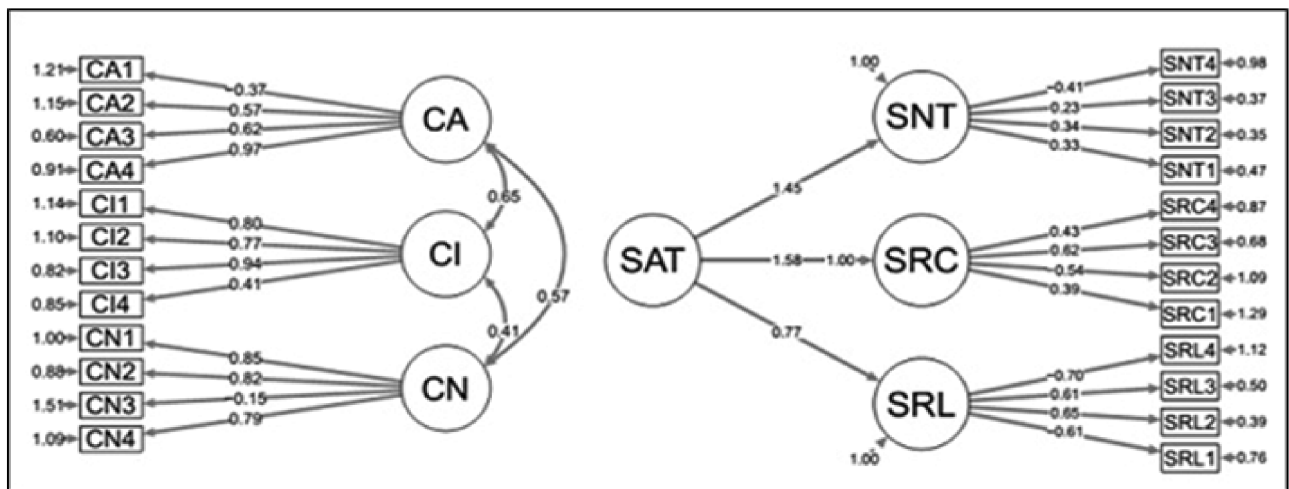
1.21 CA1 0.37
1.15 CA2 0.57
0.60 CA3 0.62
0.91 CA4 0.97
CA

1.14 CI1 0.80
1.10 CI2 0.77
0.82 CI3 0.94
0.85 CI4 0.41
CI

1.00 CN1 0.85
0.88 CN2 0.82
1.51 CN3 0.15
1.09 CN4 0.79
CN

0.65
0.41
0.57

SAT
1.45
1.58
1.00
0.77

1.00
SNT
0.41 SNT4 0.98
0.23 SNT3 0.37
0.34 SNT2 0.35
0.33 SNT1 0.47

SRC
0.43 SRC4 0.87
0.62 SRC3 0.68
0.54 SRC2 1.09
0.39 SRC1 1.29

SRL
0.70 SRL4 1.12
0.61 SRL3 0.50
0.65 SRL2 0.39
0.61 SRL1 0.76
1.00